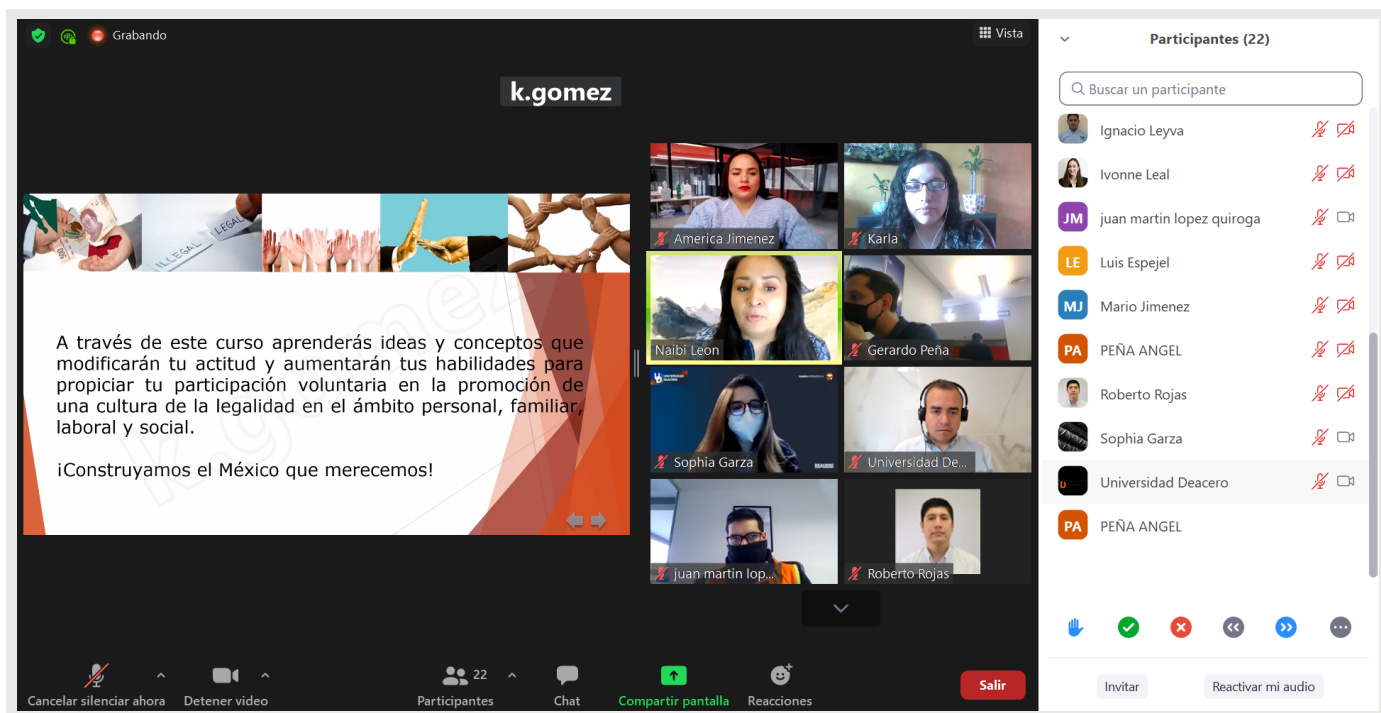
Grabando

Vista

k.gomez

ILLEGAL LEGAL

A través de este curso aprenderás ideas y conceptos que modificarán tu actitud y aumentarán tus habilidades para propiciar tu participación voluntaria en la promoción de una cultura de la legalidad en el ámbito personal, familiar, laboral y social.

¡Construyamos el México que merecemos!

k.gomez

America Jimenez
Karla
Naibi Leon
Gerardo Peña
Sophia Garza
Universidad De...
juan martin lop...
Roberto Rojas

Participantes (22)

Buscar un participante

Ignacio Leyva
Ivonne Leal
JM juan martin lopez quiroga
LE Luis Espejel
MJ Mario Jimenez
PA PEÑA ANGEL
Roberto Rojas
Sophia Garza
Universidad Deacero
PA PEÑA ANGEL

Invitar
Reactivar mi audio

Cancelar silenciar ahora
Detener video
22 Participantes
Chat
Compartir pantalla
Reacciones
Salir